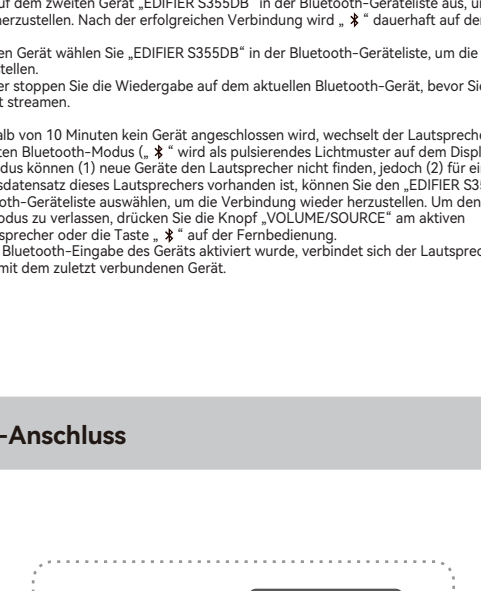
uf dem zweiten Gerät „EDIFIER S355DB" in der Bluetooth-Geräteliste aus, u herzustellen. Nach der erfolgreichen Verbindung wird „ ✱ " dauerhaft auf de

en Gerät wählen Sie „EDIFIER S355DB" in der Bluetooth-Geräteliste, um die stellen.

er stoppen Sie die Wiedergabe auf dem aktuellen Bluetooth-Gerät, bevor Si t streamen.

alb von 10 Minuten kein Gerät angeschlossen wird, wechselt der Lautspreche ten Bluetooth-Modus („ ✱ " wird als pulsierendes Lichtmuster auf dem Displ dus können (1) neue Geräte den Lautsprecher nicht finden, jedoch (2) für ei sdatensatz dieses Lautsprechers vorhanden ist, können Sie den „EDIFIER S3 oth-Geräteliste auswählen, um die Verbindung wieder herzustellen. Um den odus zu verlassen, drücken Sie die Knopf „VOLUME/SOURCE" am aktiven sprecher oder die Taste „ ✱ " auf der Fernbedienung.

Bluetooth-Eingabe des Geräts aktiviert wurde, verbindet sich der Lautsprec mit dem zuletzt verbundenen Gerät.

-Anschluss